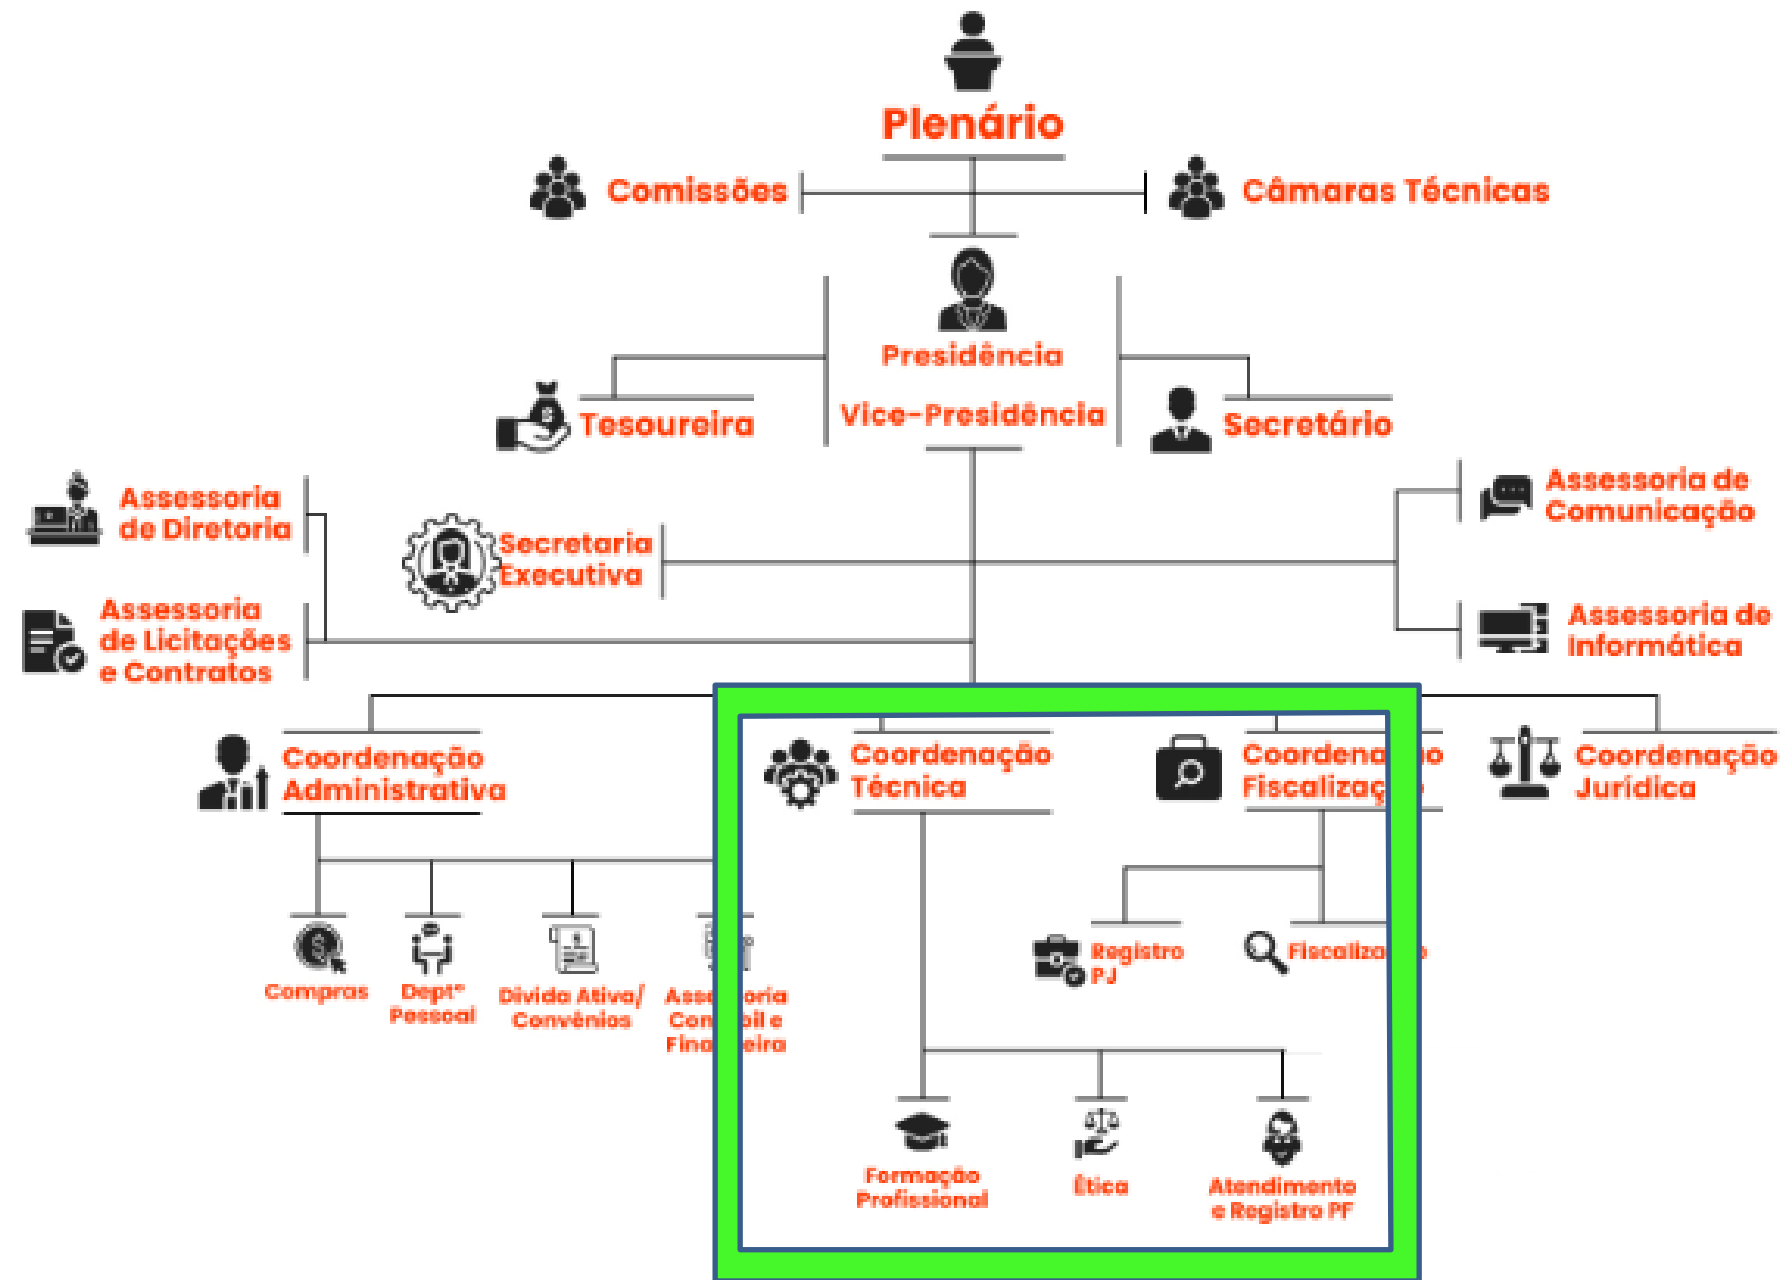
Plenário

Comissões

Câmaras Técnicas

Presidência

Vice-Presidência

Tesoureira

Secretário

Assessoria de Diretoria

Secretaria Executiva

Assessoria de Comunicação

Assessoria de Licitações e Contratos

Assessoria de Informática

Coordenação Administrativa

Coordenação Técnica

Coordena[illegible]o Fiscaliza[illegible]

Coordenação Jurídica

Compras

Deptº Pessoal

Divida Ativa/ Convênios

Asse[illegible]oria Con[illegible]bil e Fina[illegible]eira

Registro PJ

Fiscaliza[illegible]

Formação Profissional

Ética

Atendimento e Registro PF